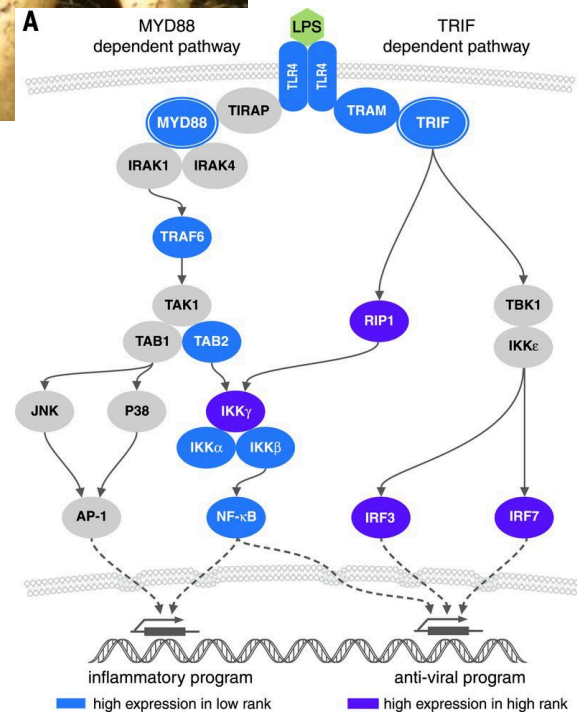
A

MYD88 dependent pathway

LPS

TRIF dependent pathway

TLR4 TLR4

MYD88 TIRAP

TRAM TRIF

IRAK1 IRAK4

TRAF6

TAK1

TAB1 TAB2

RIP1

TBK1

IKKε

JNK

P38

IKKγ

IKKα IKKβ

AP-1

NF-κB

IRF3

IRF7

inflammatory program

anti-viral program

high expression in low rank

high expression in high rank